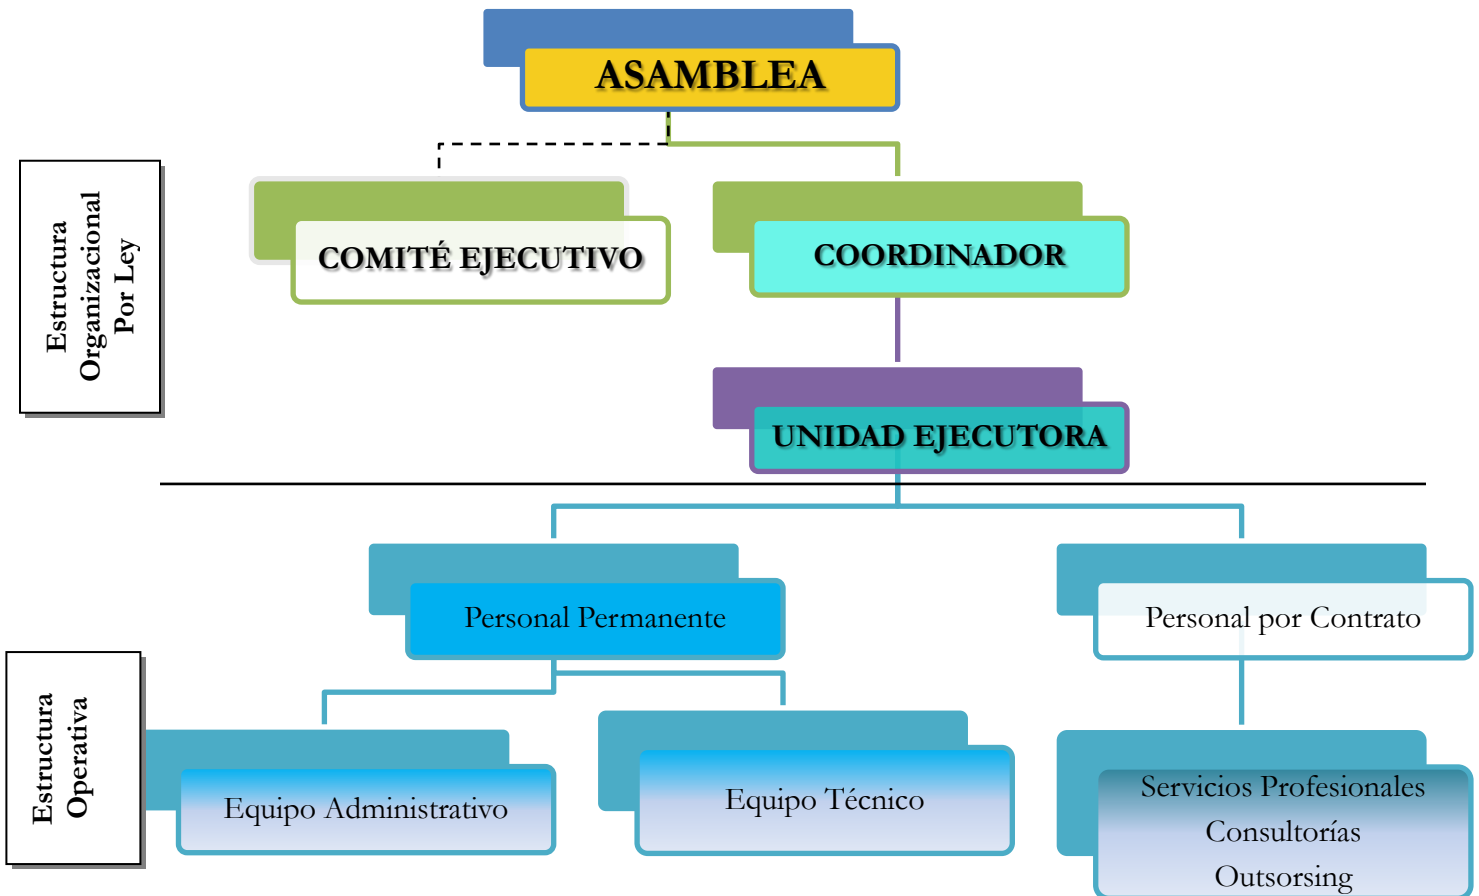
ASAMBLEA

Estructura Organizacional Por Ley

COMITÉ EJECUTIVO

COORDINADOR

UNIDAD EJECUTORA

Personal Permanente

Personal por Contrato

Estructura Operativa

Equipo Administrativo

Equipo Técnico

Servicios Profesionales
Consultorías
Outsorsing